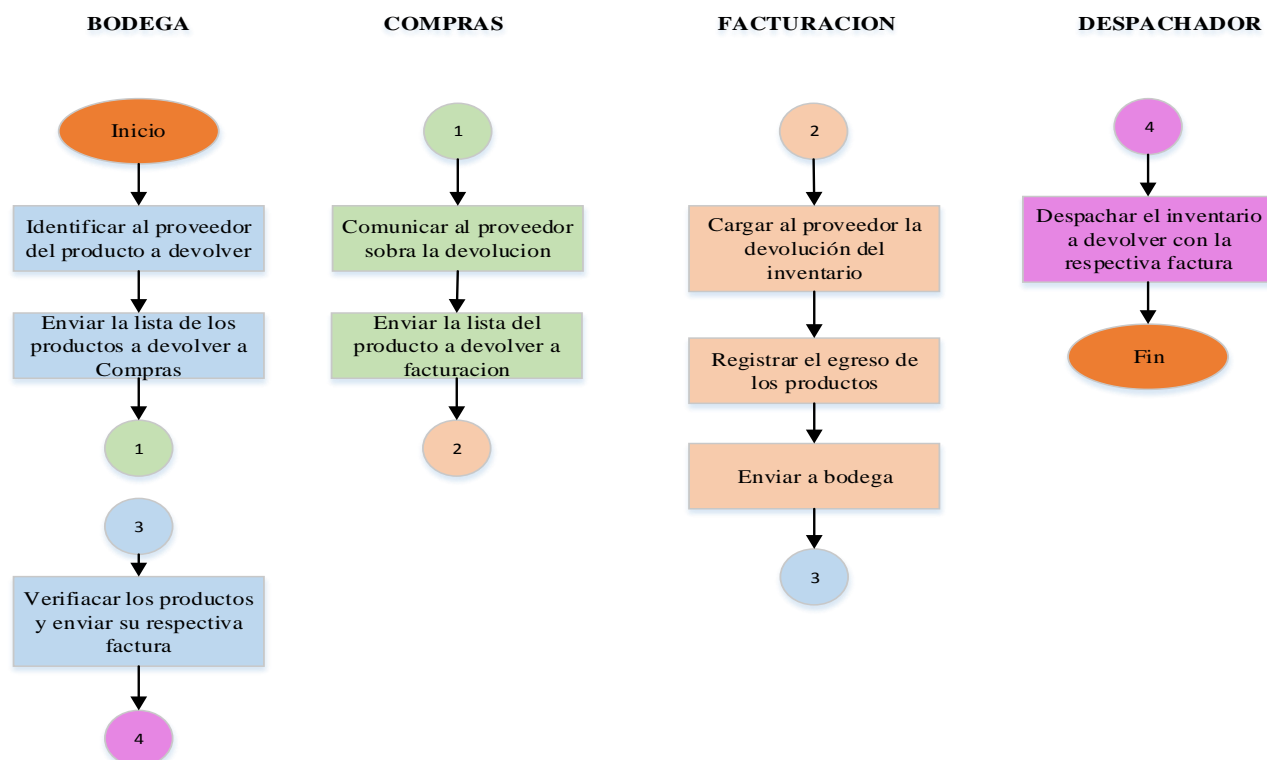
BODEGA

Inicio

Identificar al proveedor del producto a devolver

Enviar la lista de los productos a devolver a Compras

1

3

Verifiacar los productos y enviar su respectiva factura

4

COMPRAS

1

Comunicar al proveedor sobra la devolucion

Enviar la lista del producto a devolver a facturacion

2

FACTURACION

2

Cargar al proveedor la devolución del inventario

Registrar el egreso de los productos

Enviar a bodega

3

DESPACHADOR

4

Despachar el inventario a devolver con la respectiva factura

Fin